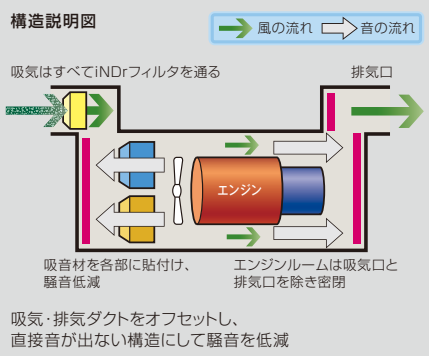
構造説明図

風の流れ　音の流れ

吸気はすべてiNDrフィルタを通る

排気口

エンジン

吸音材を各部に貼付け、騒音低減

エンジンルームは吸気口と排気口を除き密閉

吸気·排気ダクトをオフセットし、直接音が出ない構造にして騒音を低減